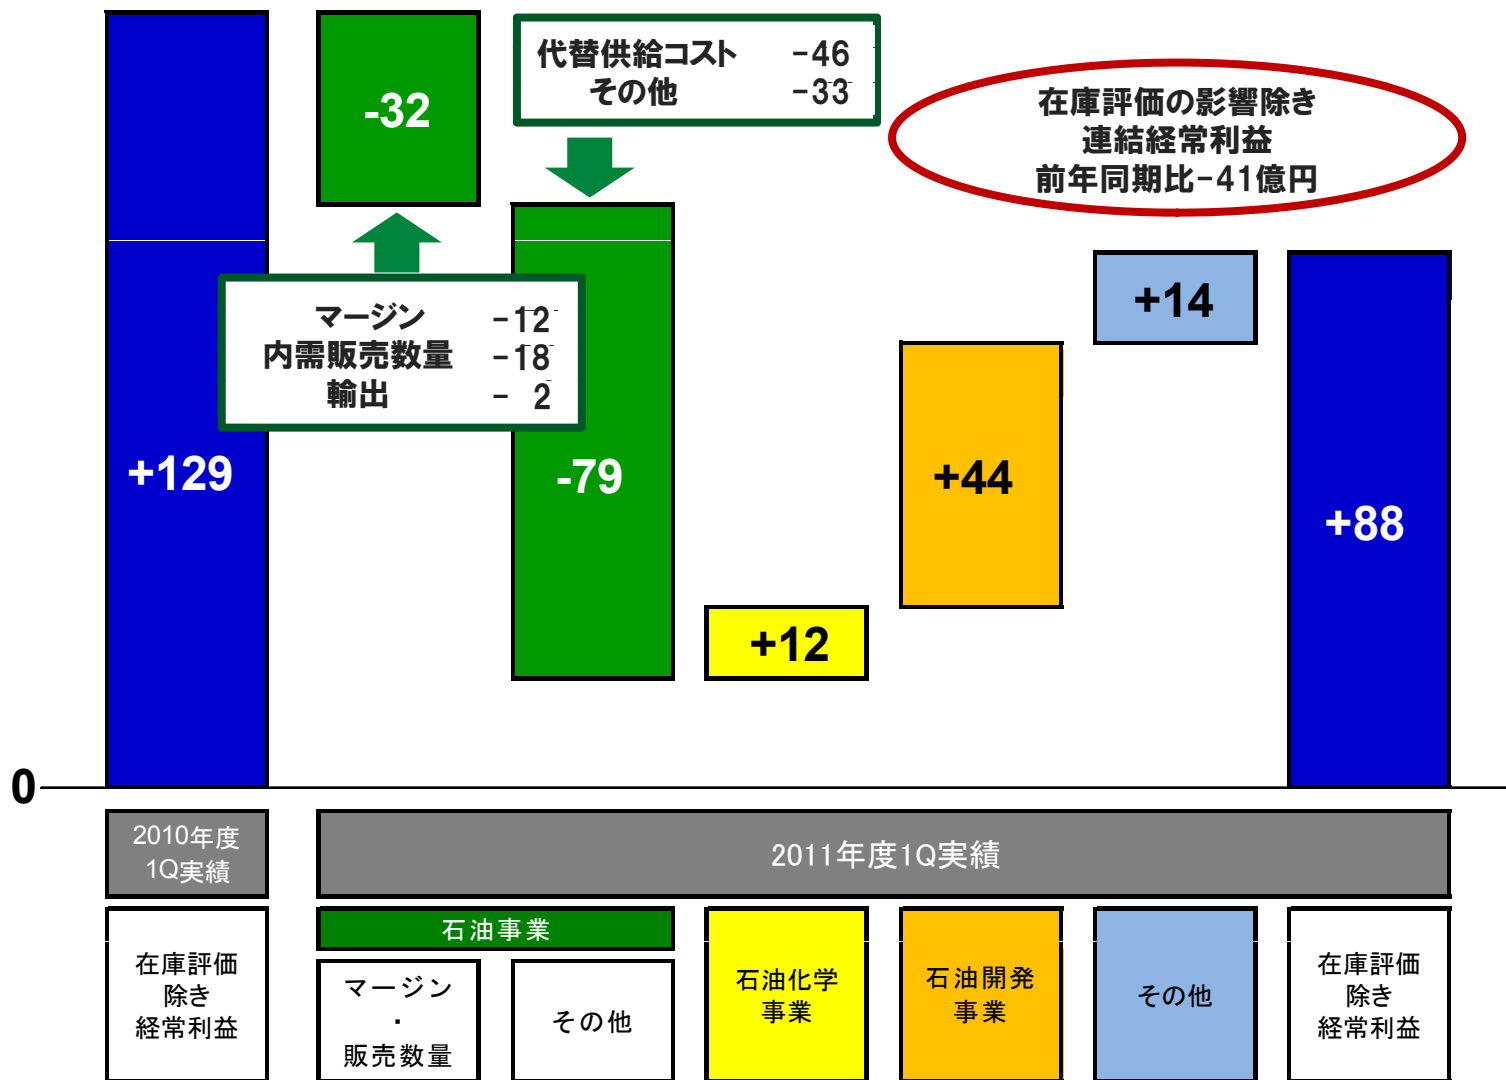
+129

-32

マージン -12
内需販売数量 -18
輸出 - 2

代替供給コスト -46
その他 -33

-79

+12

+44

在庫評価の影響除き
連結経常利益
前年同期比-41億円

+14

+88

0

2010年度
1Q実績

2011年度1Q実績

在庫評価
除き
経常利益

石油事業

マージン
・
販売数量

その他

石油化学
事業

石油開発
事業

その他

在庫評価
除き
経常利益